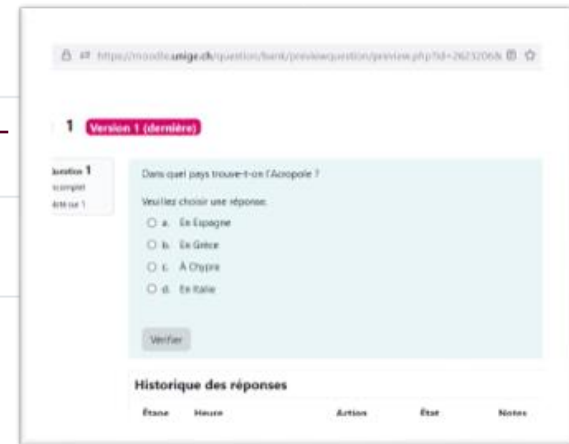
https://moodle.unige.ch/question/bank/previewquestion/preview.php?id=2623206&

1 Version 1 (dernière)

uestion 1
ncomplet
oté sur 1

Dans quel pays trouve-t-on l'Acropole ?

Veuillez choisir une réponse:

a. En Espagne
b. En Grèce
c. À Chypre
d. En Italie

Vérifier

Historique des réponses

| Étape | Heure | Action | État | Notes |
|---|---|---|---|---|